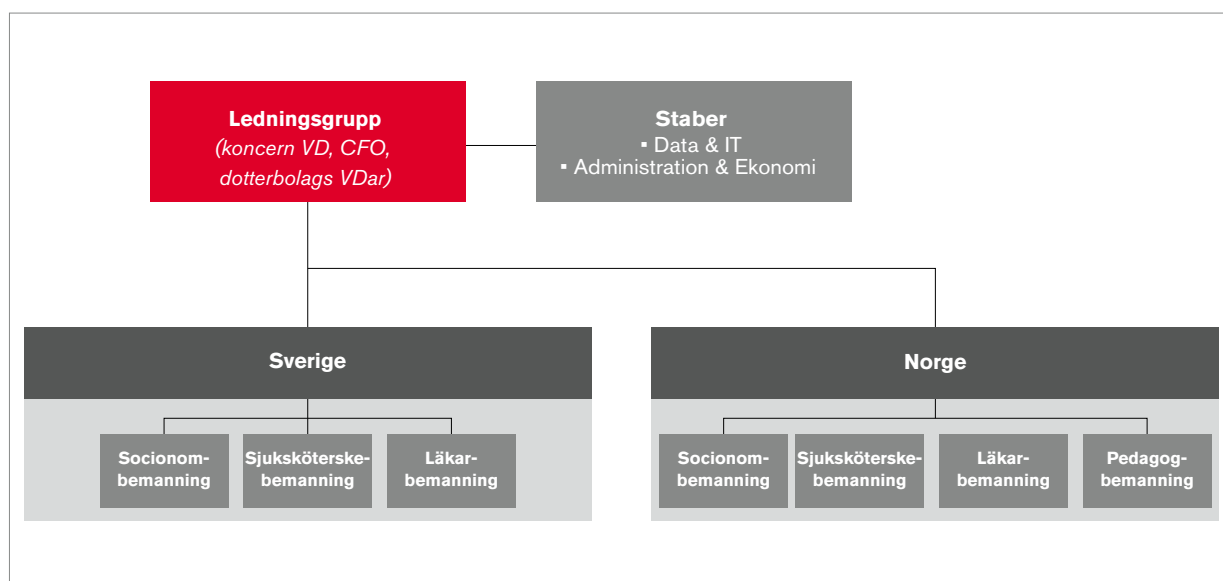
Ledningsgrupp
(koncern VD, CFO, dotterbolags VDar)

Staber
▪ Data & IT
▪ Administration & Ekonomi

Sverige

Socionombemanning

Sjuksköterskebemanning

Läkarbemanning

Norge

Socionombemanning

Sjuksköterskebemanning

Läkarbemanning

Pedagogbemanning